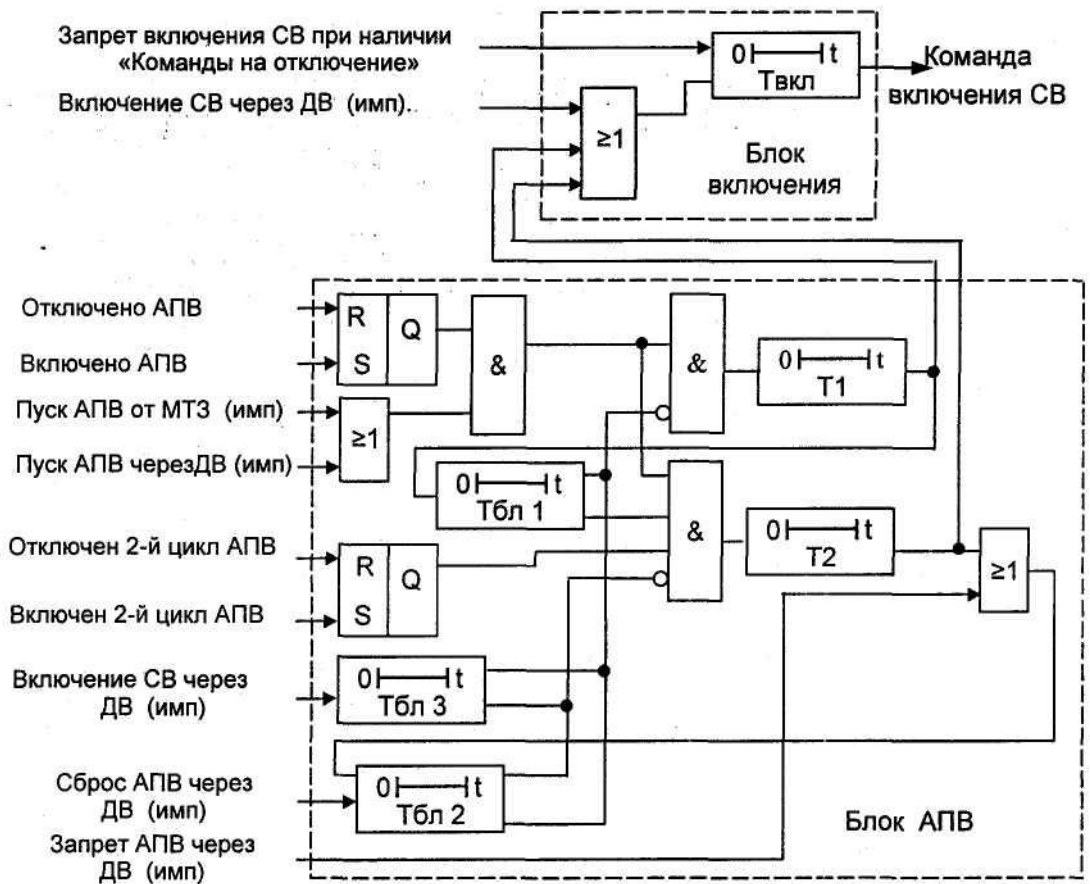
Запрет включения СВ при наличии «Команды на отключение»

Включение СВ через ДВ (имп).

$\geq1$

0 t
Твкл

Команда включения СВ

Блок включения

Отключено АПВ

Включено АПВ

R
S
Q

&

&

0 t
T1

Пуск АПВ от МТЗ (имп)

$\geq1$

Пуск АПВ черезДВ (имп)

0 t
Тбл 1

&

0 t
T2

$\geq1$

Отключен 2-й цикл АПВ

R
S
Q

Включен 2-й цикл АПВ

Включение СВ через ДВ (имп)

0 t
Тбл 3

Сброс АПВ через ДВ (имп)

0 t
Тбл 2

Блок АПВ

Запрет АПВ через ДВ (имп)